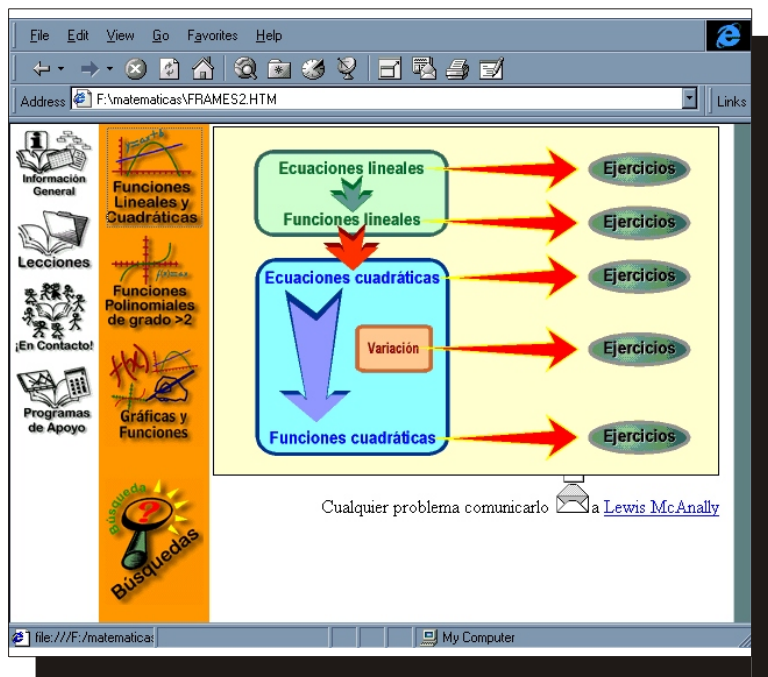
File Edit View Go Favorites Help

Address F:\matematicas\FRAMES2.HTM Links

Información General

Lecciones

¡En Contacto!

Programas de Apoyo

Funciones Lineales y Cuadráticas

Funciones Polinomiales de grado >2

Gráficas y Funciones

Búsqueda

Búsquedas

Ecuaciones lineales

Funciones lineales

Ecuaciones cuadráticas

Variación

Funciones cuadráticas

Ejercicios

Ejercicios

Ejercicios

Ejercicios

Ejercicios

Cualquier problema comunicarlo a Lewis McAnally

file:///F:/matematicas

My Computer